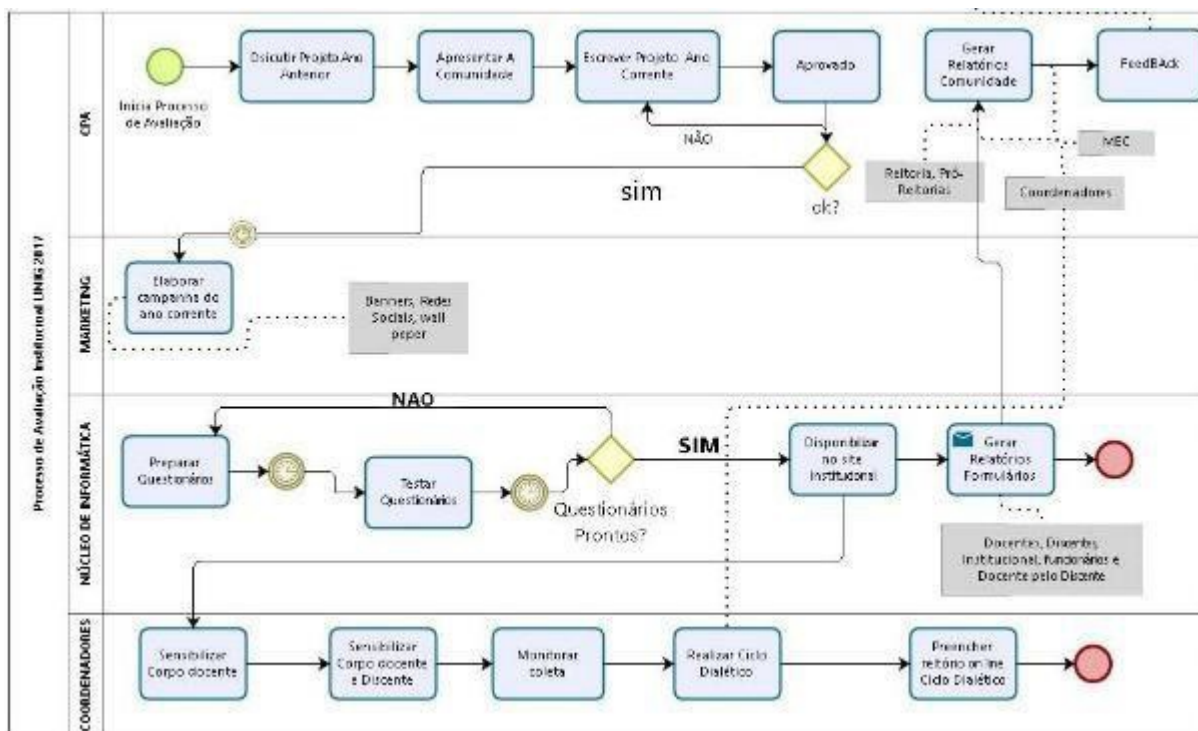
Processo de Avaliação Institucional UNIG 2017

CPA

Inicia Processo de Avaliação

Discutir Projeto Ano Anterior

Apresentar A Comunidade

Escrever Projeto Ano Corrente

Aprovado

NÃO

ok?

sim

Gerar Relatórios Comunidade

FeedBAck

Reitoria, Pró-Reitorias

MEC

Coordenadores

MARKETING

Elaborar campanha do ano corrente

Banners, Redes Sociais, wall paper

NÚCLEO DE INFORMÁTICA

NAO

Preparar Questionários

Testar Questionários

Questionários Prontos?

SIM

Disponibilizar no site Institucional

Gerar Relatórios Formulários

Docentes, Discentes, Institucional, Funcionários e Docente pelo Discente

COORDENADORES

Sensibilizar Corpo docente

Sensibilizar Corpo docente e Discente

Monitorar coleta

Realizar Ciclo Dialético

Preencher relatório on line Ciclo Dialético